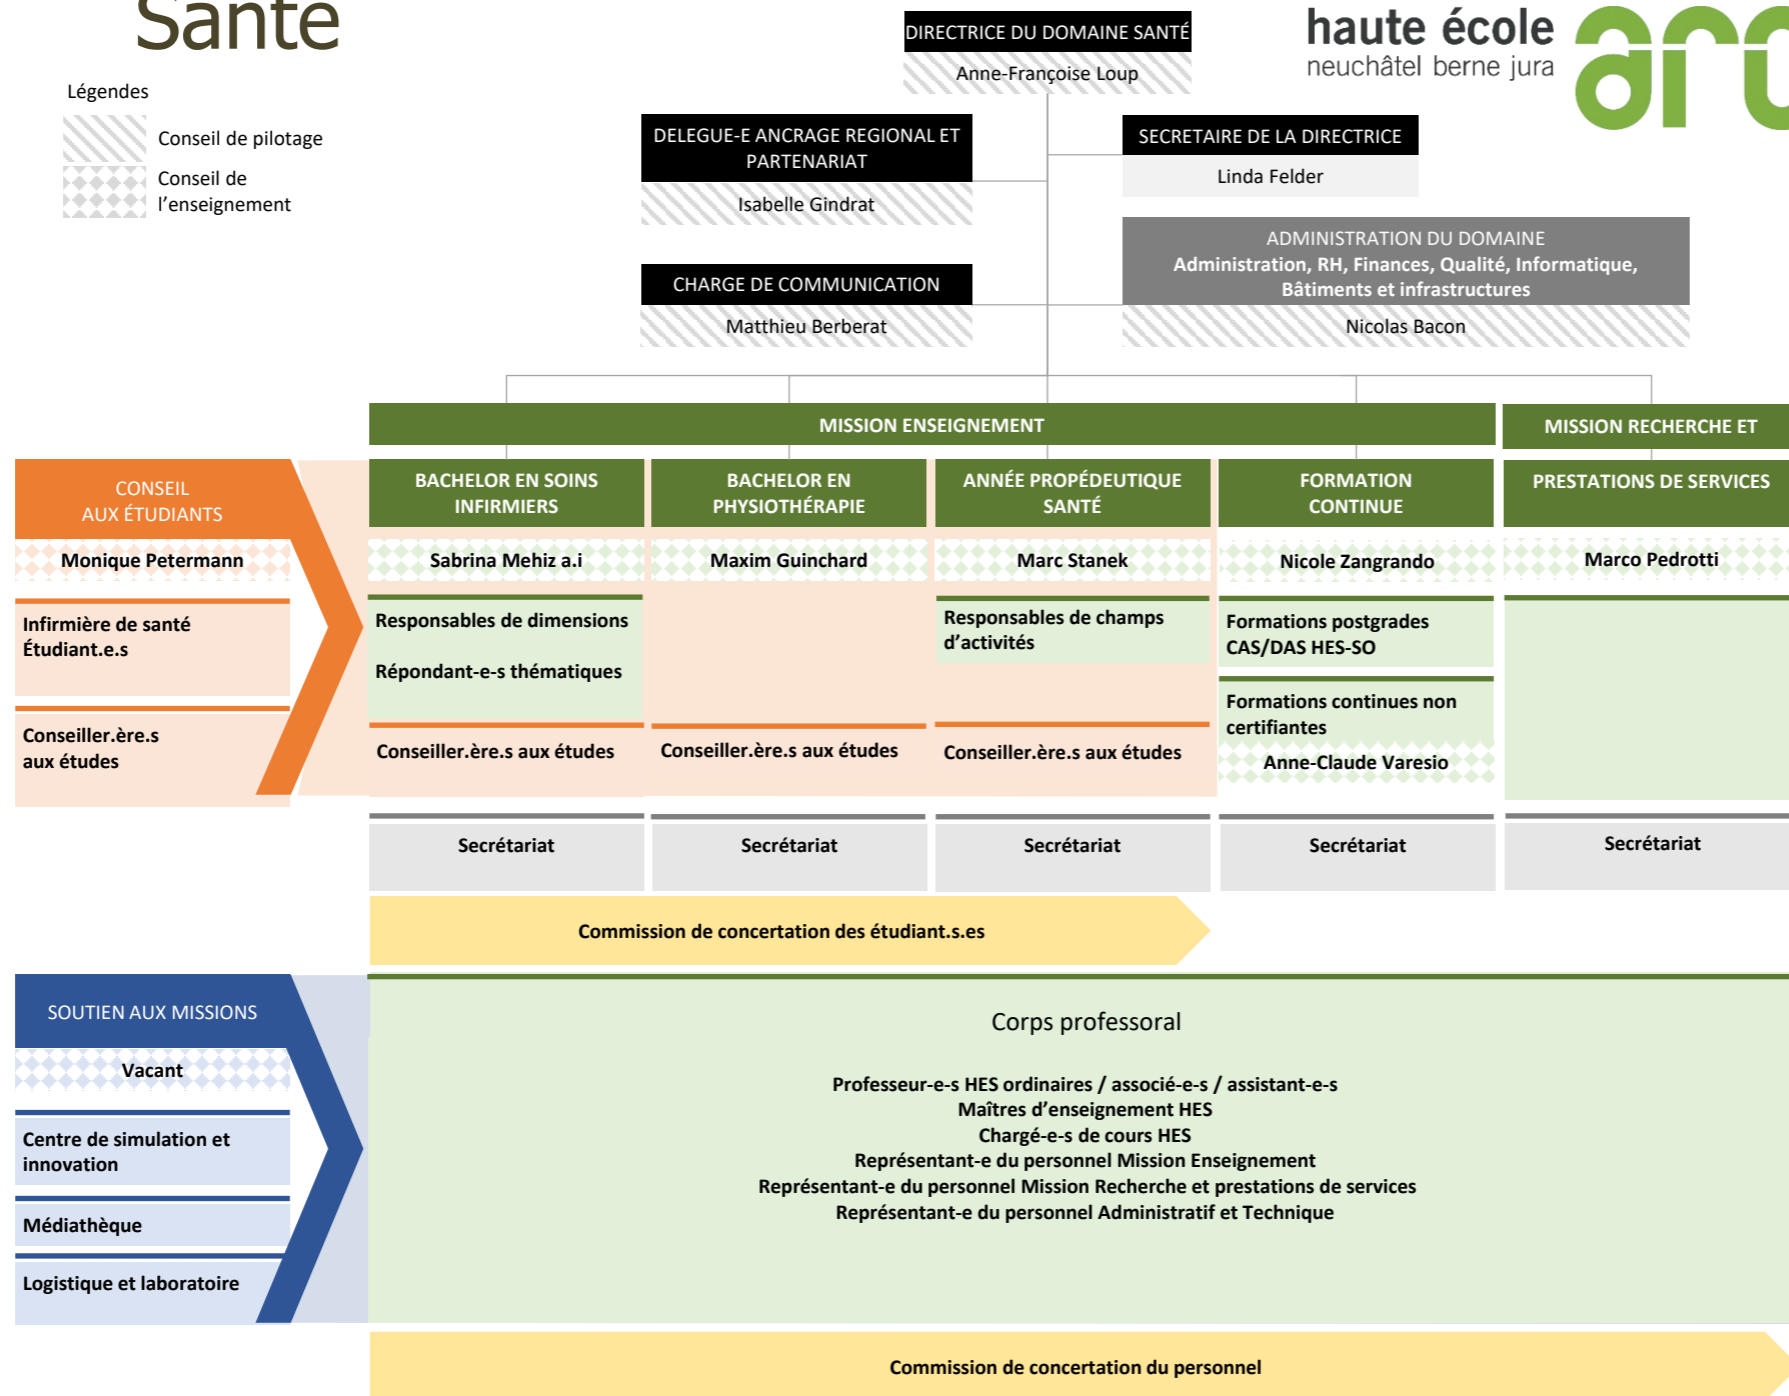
Santé

Légendes

Conseil de pilotage

Conseil de l'enseignement

DIRECTRICE DU DOMAINE SANTÉ

Anne-Françoise Loup

haute école neuchâtel berne jura arc

DELEGUE-E ANCRAGE REGIONAL ET PARTENARIAT

Isabelle Gindrat

SECRETAIRE DE LA DIRECTRICE

Linda Felder

ADMINISTRATION DU DOMAINE
Administration, RH, Finances, Qualité, Informatique, Bâtiments et infrastructures

Nicolas Bacon

CHARGE DE COMMUNICATION

Matthieu Berberat

MISSION ENSEIGNEMENT

MISSION RECHERCHE ET

CONSEIL AUX ÉTUDIANTS

Monique Petermann

Infirmière de santé Étudiant.e.s

Conseiller.ère.s aux études

BACHELOR EN SOINS INFIRMIERS

Sabrina Mehiz a.i

Responsables de dimensions

Répondant-e-s thématiques

Conseiller.ère.s aux études

BACHELOR EN PHYSIOTHÉRAPIE

Maxim Guinchard

Conseiller.ère.s aux études

ANNÉE PROPÉDEUTIQUE SANTÉ

Marc Stanek

Responsables de champs d'activités

Conseiller.ère.s aux études

FORMATION CONTINUE

Nicole Zangrando

Formations postgrades CAS/DAS HES-SO

Formations continues non certifiantes

Anne-Claude Varesio

PRESTATIONS DE SERVICES

Marco Pedrotti

Secrétariat

Secrétariat

Secrétariat

Secrétariat

Secrétariat

Commission de concertation des étudiant.s.es

SOUTIEN AUX MISSIONS

Vacant

Centre de simulation et innovation

Médiathèque

Logistique et laboratoire

Corps professoral

Professeur-e-s HES ordinaires / associé-e-s / assistant-e-s
Maîtres d'enseignement HES
Chargé-e-s de cours HES
Représentant-e du personnel Mission Enseignement
Représentant-e du personnel Mission Recherche et prestations de services
Représentant-e du personnel Administratif et Technique

Commission de concertation du personnel